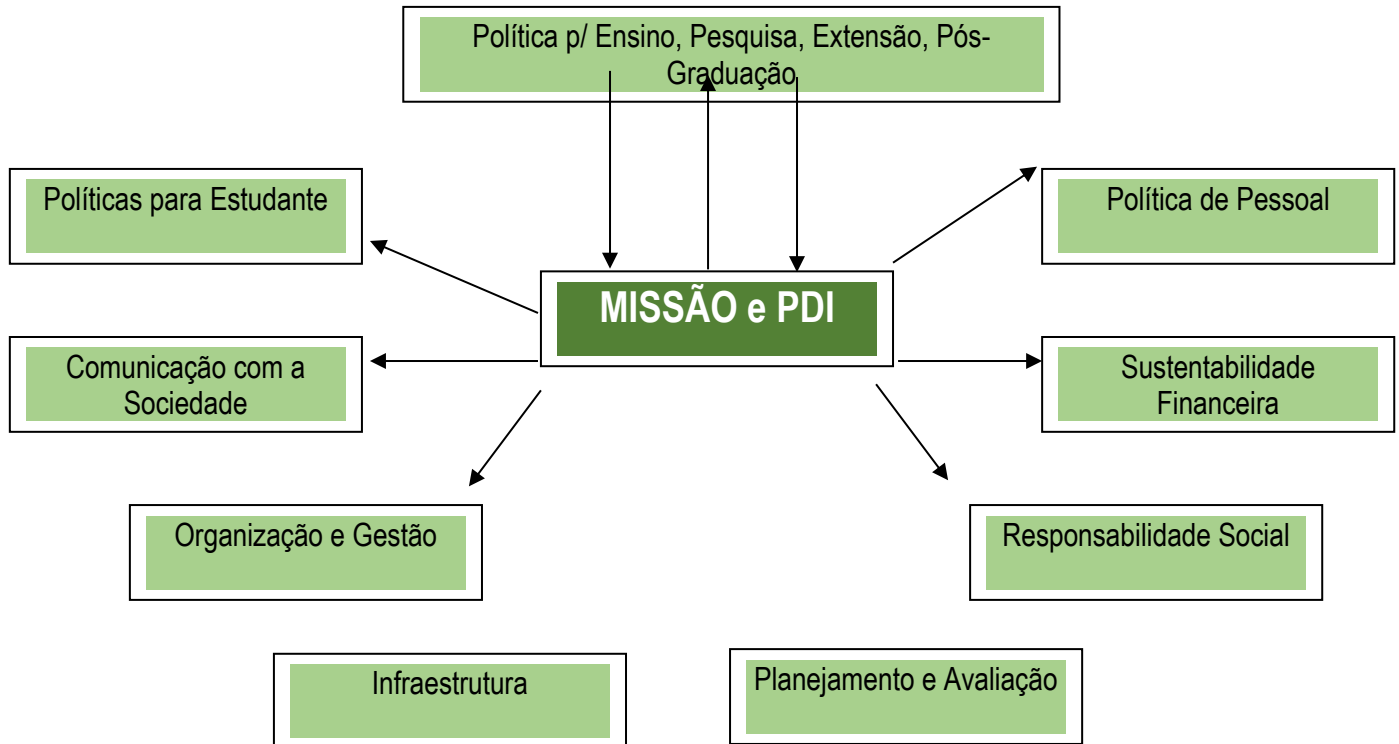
Política p/ Ensino, Pesquisa, Extensão, Pós-Graduação

Políticas para Estudante

Política de Pessoal

MISSÃO e PDI

Comunicação com a Sociedade

Sustentabilidade Financeira

Organização e Gestão

Responsabilidade Social

Infraestrutura

Planejamento e Avaliação